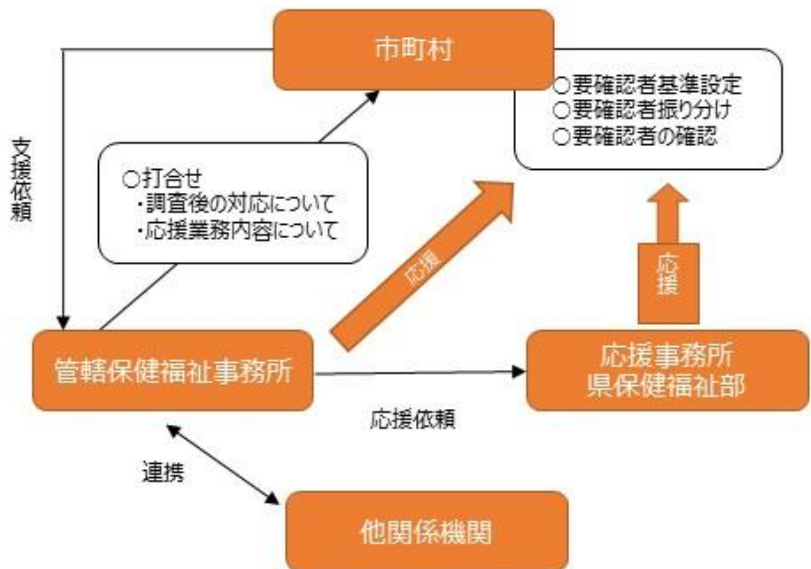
市町村

○要確認者基準設定
○要確認者振り分け
○要確認者の確認

支援依頼

○打合せ
・調査後の対応について
・応援業務内容について

応援

応援

管轄保健福祉事務所

応援事務所
県保健福祉部

応援依頼

連携

他関係機関